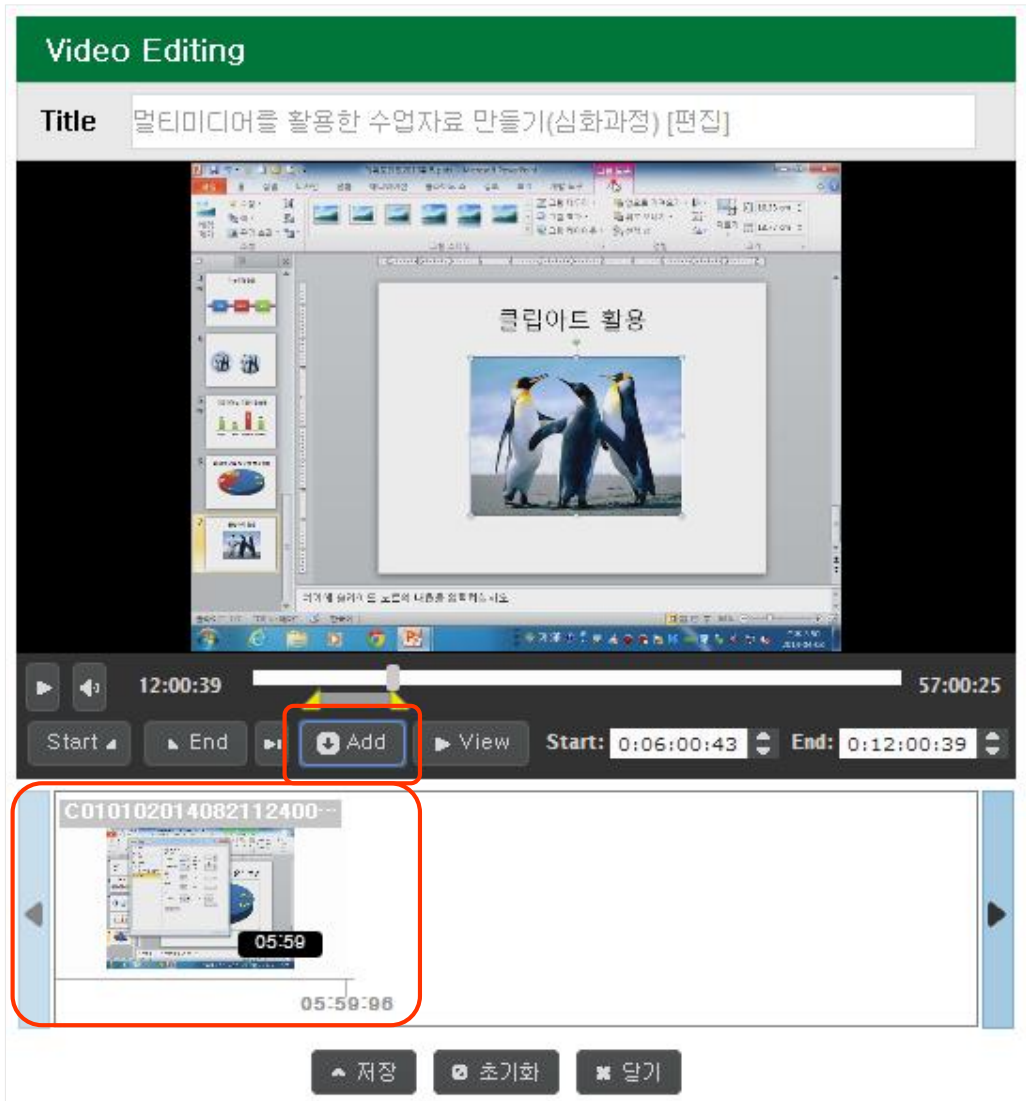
Video Editing

Title 멀티미디어를 활용한 수업자료 만들기(심화과정) [편집]

클립아트 활용

12:00:39 57:00:25

Start End Add View Start: 0:06:00:43 End: 0:12:00:39

C010102014082112400···

05:59

05:59:96

저장 초기화 닫기